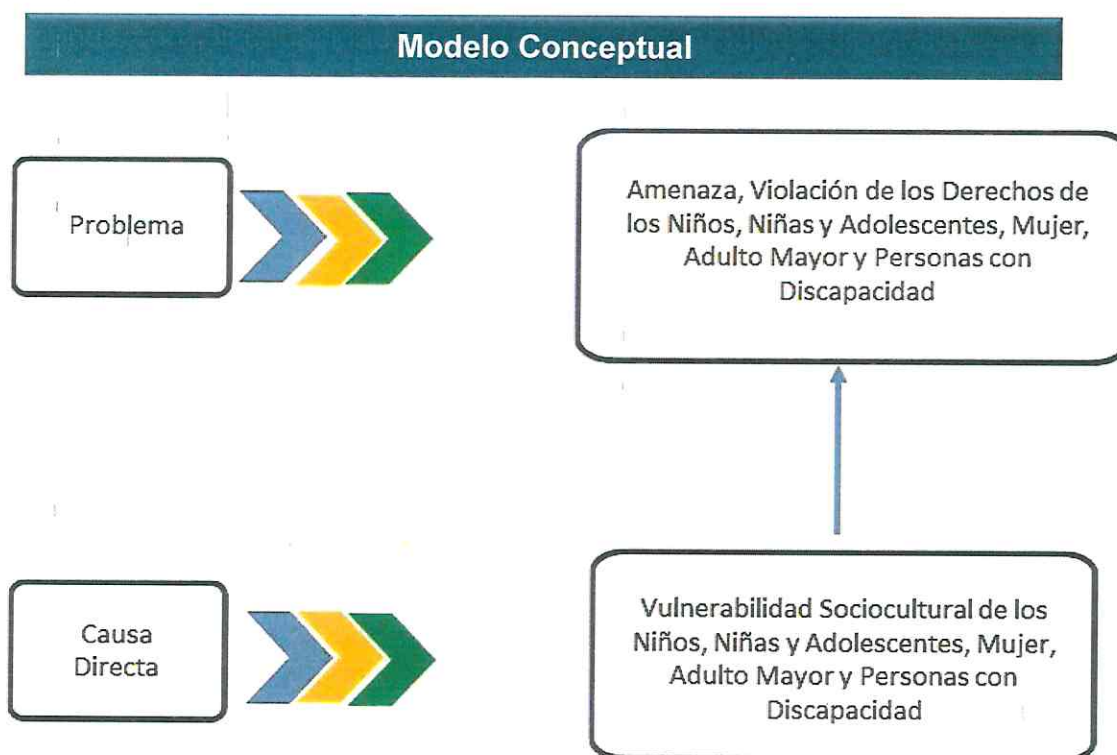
Modelo Conceptual

Problema

Amenaza, Violación de los Derechos de los Niños, Niñas y Adolescentes, Mujer, Adulto Mayor y Personas con Discapacidad

Causa Directa

Vulnerabilidad Sociocultural de los Niños, Niñas y Adolescentes, Mujer, Adulto Mayor y Personas con Discapacidad